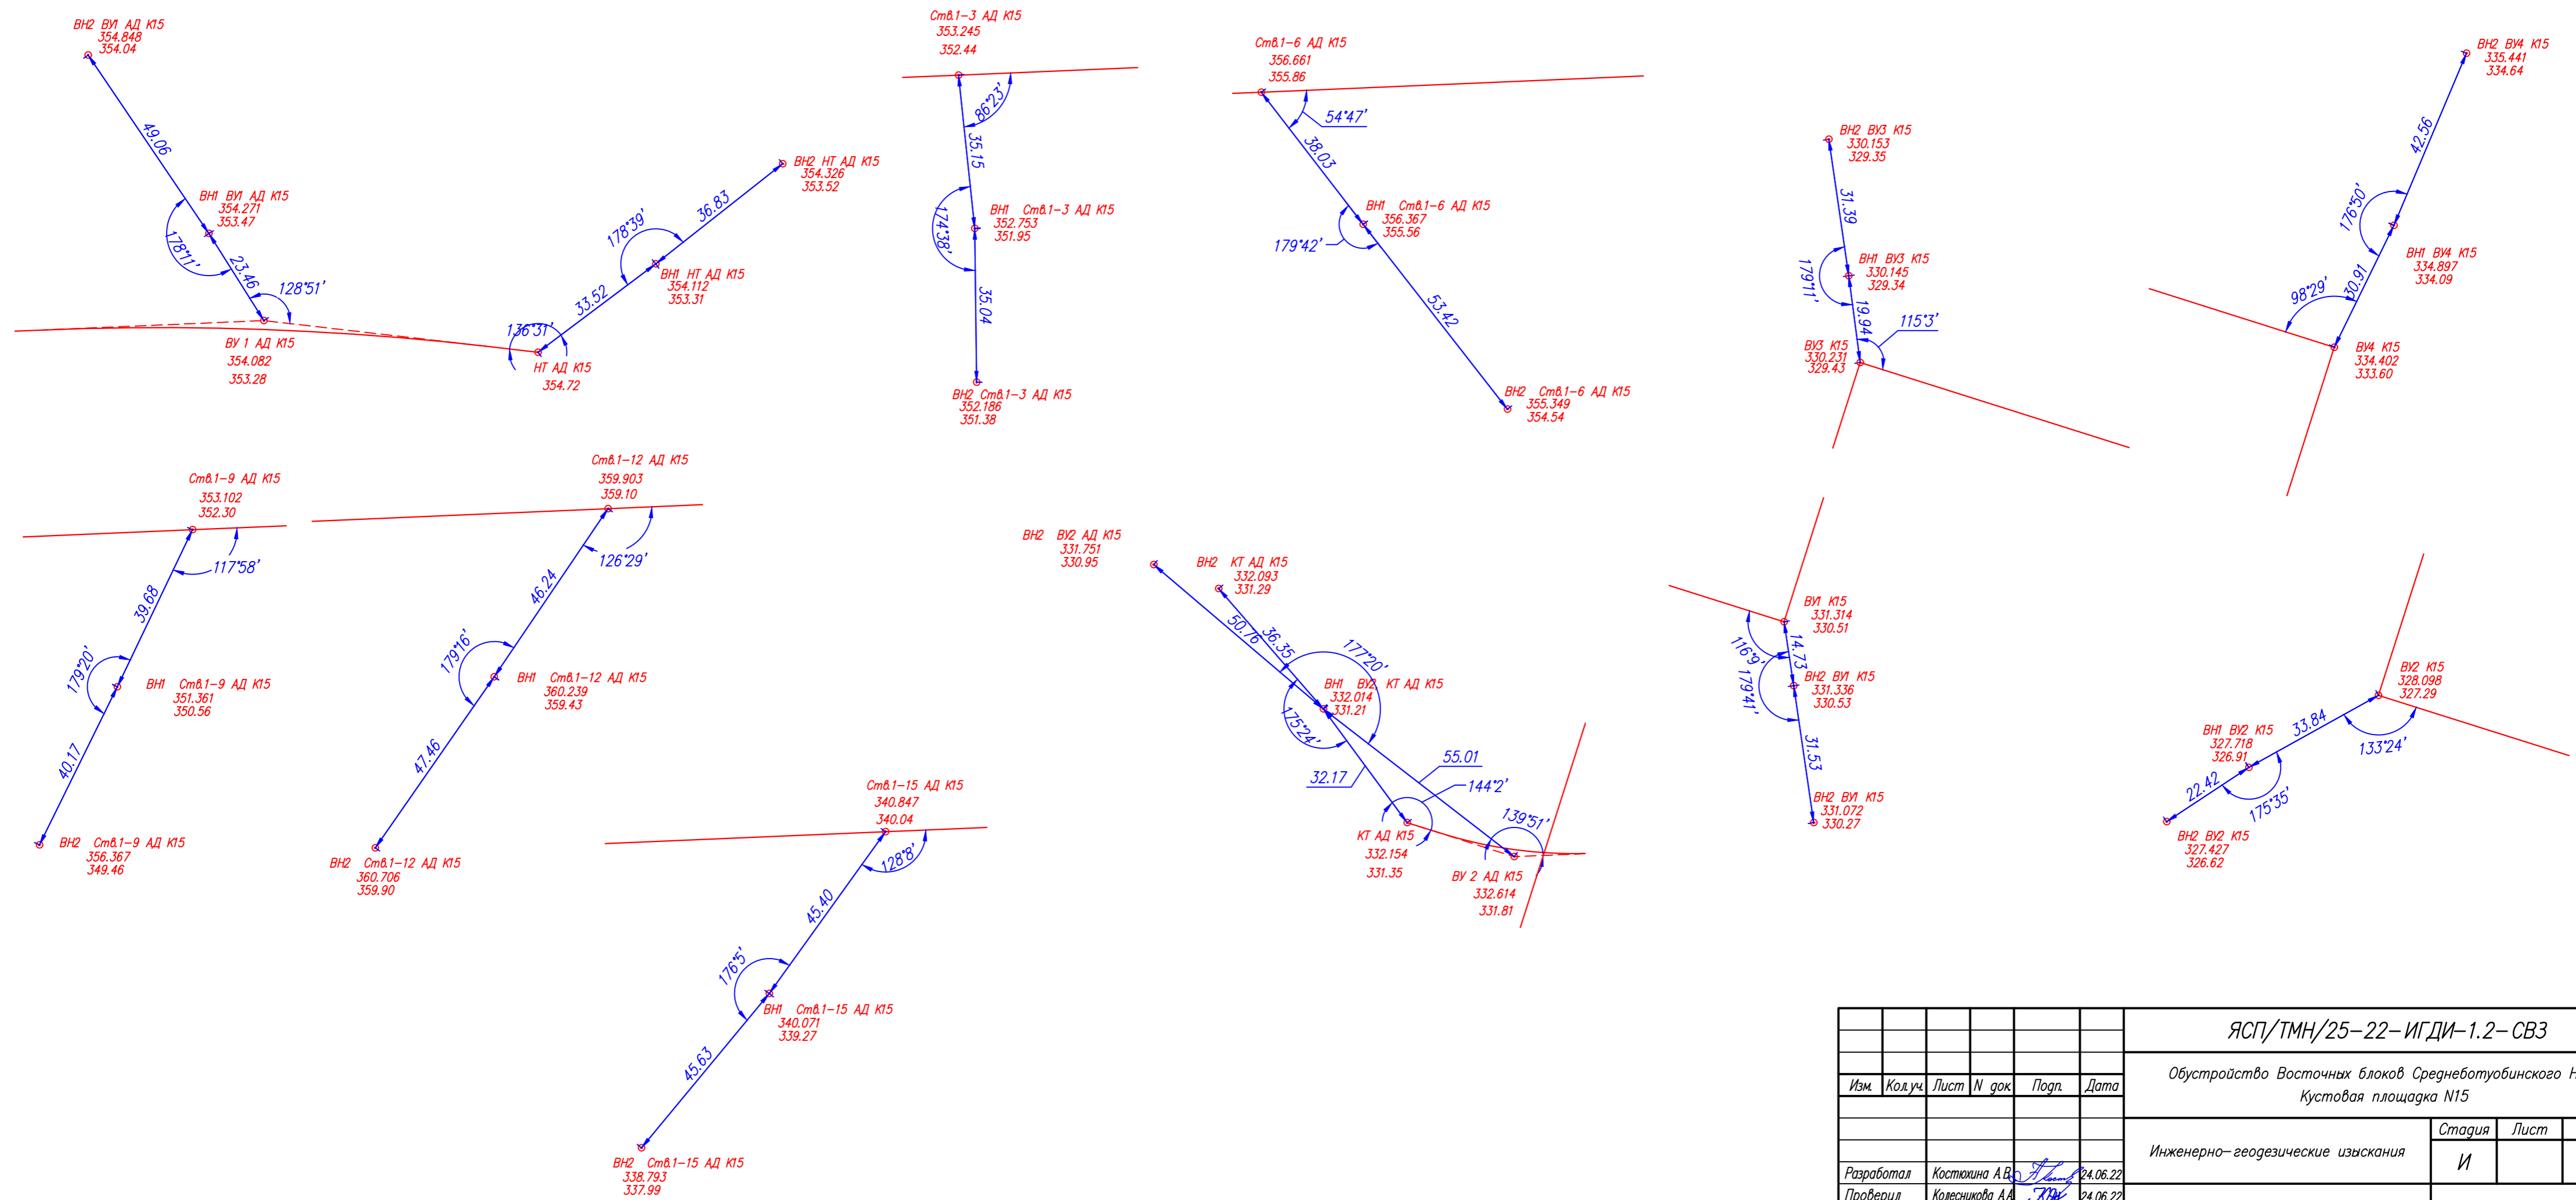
ВН2 ВУ1 АД К15
354.848
354.04

49.06

ВН1 ВУ1 АД К15
354.271
353.47

178°11'

23.46

128°51'

ВУ 1 АД К15
354.082
353.28

136°31'

НТ АД К15
354.72

33.52

178°39'

ВН1 НТ АД К15
354.112
353.31

36.83

ВН2 НТ АД К15
354.326
353.52

Ств.1-3 АД К15
353.245
352.44

86°23'

35.15

174°38'

ВН1 Ств.1-3 АД К15
352.753
351.95

35.04

ВН2 Ств.1-3 АД К15
352.186
351.38

Ств.1-6 АД К15
356.661
355.86

54°47'

38.03

ВН1 Ств.1-6 АД К15
356.367
355.56

179°42'

53.42

ВН2 Ств.1-6 АД К15
355.349
354.54

ВН2 ВУ3 К15
330.153
329.35

31.39

179°11'

ВН1 ВУ3 К15
330.145
329.34

19.94

115°3'

ВУ3 К15
330.231
329.43

ВН2 ВУ4 К15
335.441
334.64

42.56

176°50'

ВН1 ВУ4 К15
334.897
334.09

98°29'

30.91

ВУ4 К15
334.402
333.60

Ств.1-9 АД К15
353.102
352.30

117°58'

39.68

179°20'

ВН1 Ств.1-9 АД К15
351.361
350.56

40.17

ВН2 Ств.1-9 АД К15
356.367
349.46

Ств.1-12 АД К15
359.903
359.10

126°29'

46.24

179°16'

ВН1 Ств.1-12 АД К15
360.239
359.43

47.46

ВН2 Ств.1-12 АД К15
360.706
359.90

ВН2 ВУ2 АД К15
331.751
330.95

ВН2 КТ АД К15
332.093
331.29

50.76

36.35

177°20'

ВН1 ВУ2 КТ АД К15
332.014
331.21

175°24'

55.01

32.17

144°2'

КТ АД К15
332.154
331.35

139°51'

ВУ 2 АД К15
332.614
331.81

ВУ1 К15
331.314
330.51

116°9'

14.73

179°41'

ВН2 ВУ1 К15
331.336
330.53

31.53

ВН2 ВУ1 К15
331.072
330.27

ВУ2 К15
328.098
327.29

ВН1 ВУ2 К15
327.718
326.91

33.84

22.42

133°24'

175°35'

ВН2 ВУ2 К15
327.427
326.62

Ств.1-15 АД К15
340.847
340.04

128°8'

45.40

176°5'

ВН1 Ств.1-15 АД К15
340.071
339.27

45.63

ВН2 Ств.1-15 АД К15
338.793
337.99

| Изм. | Кол.уч. | Лист | N док. | Подп. | Дата |
|---|---|---|---|---|---|
| Разработал | Костюхина А.В. | | | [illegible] | 24.06.22 |
| Проверил | Колесникова А.А. | | | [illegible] | 24.06.22 |

ЯСП/ТМН/25-22-ИГДИ-1.2-СВЗ

Обустройство Восточных блоков Среднеботуобинского Н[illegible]
Кустовая площадка N15

Инженерно-геодезические изыскания

| Стадия | Лист |
|---|---|
| И | |